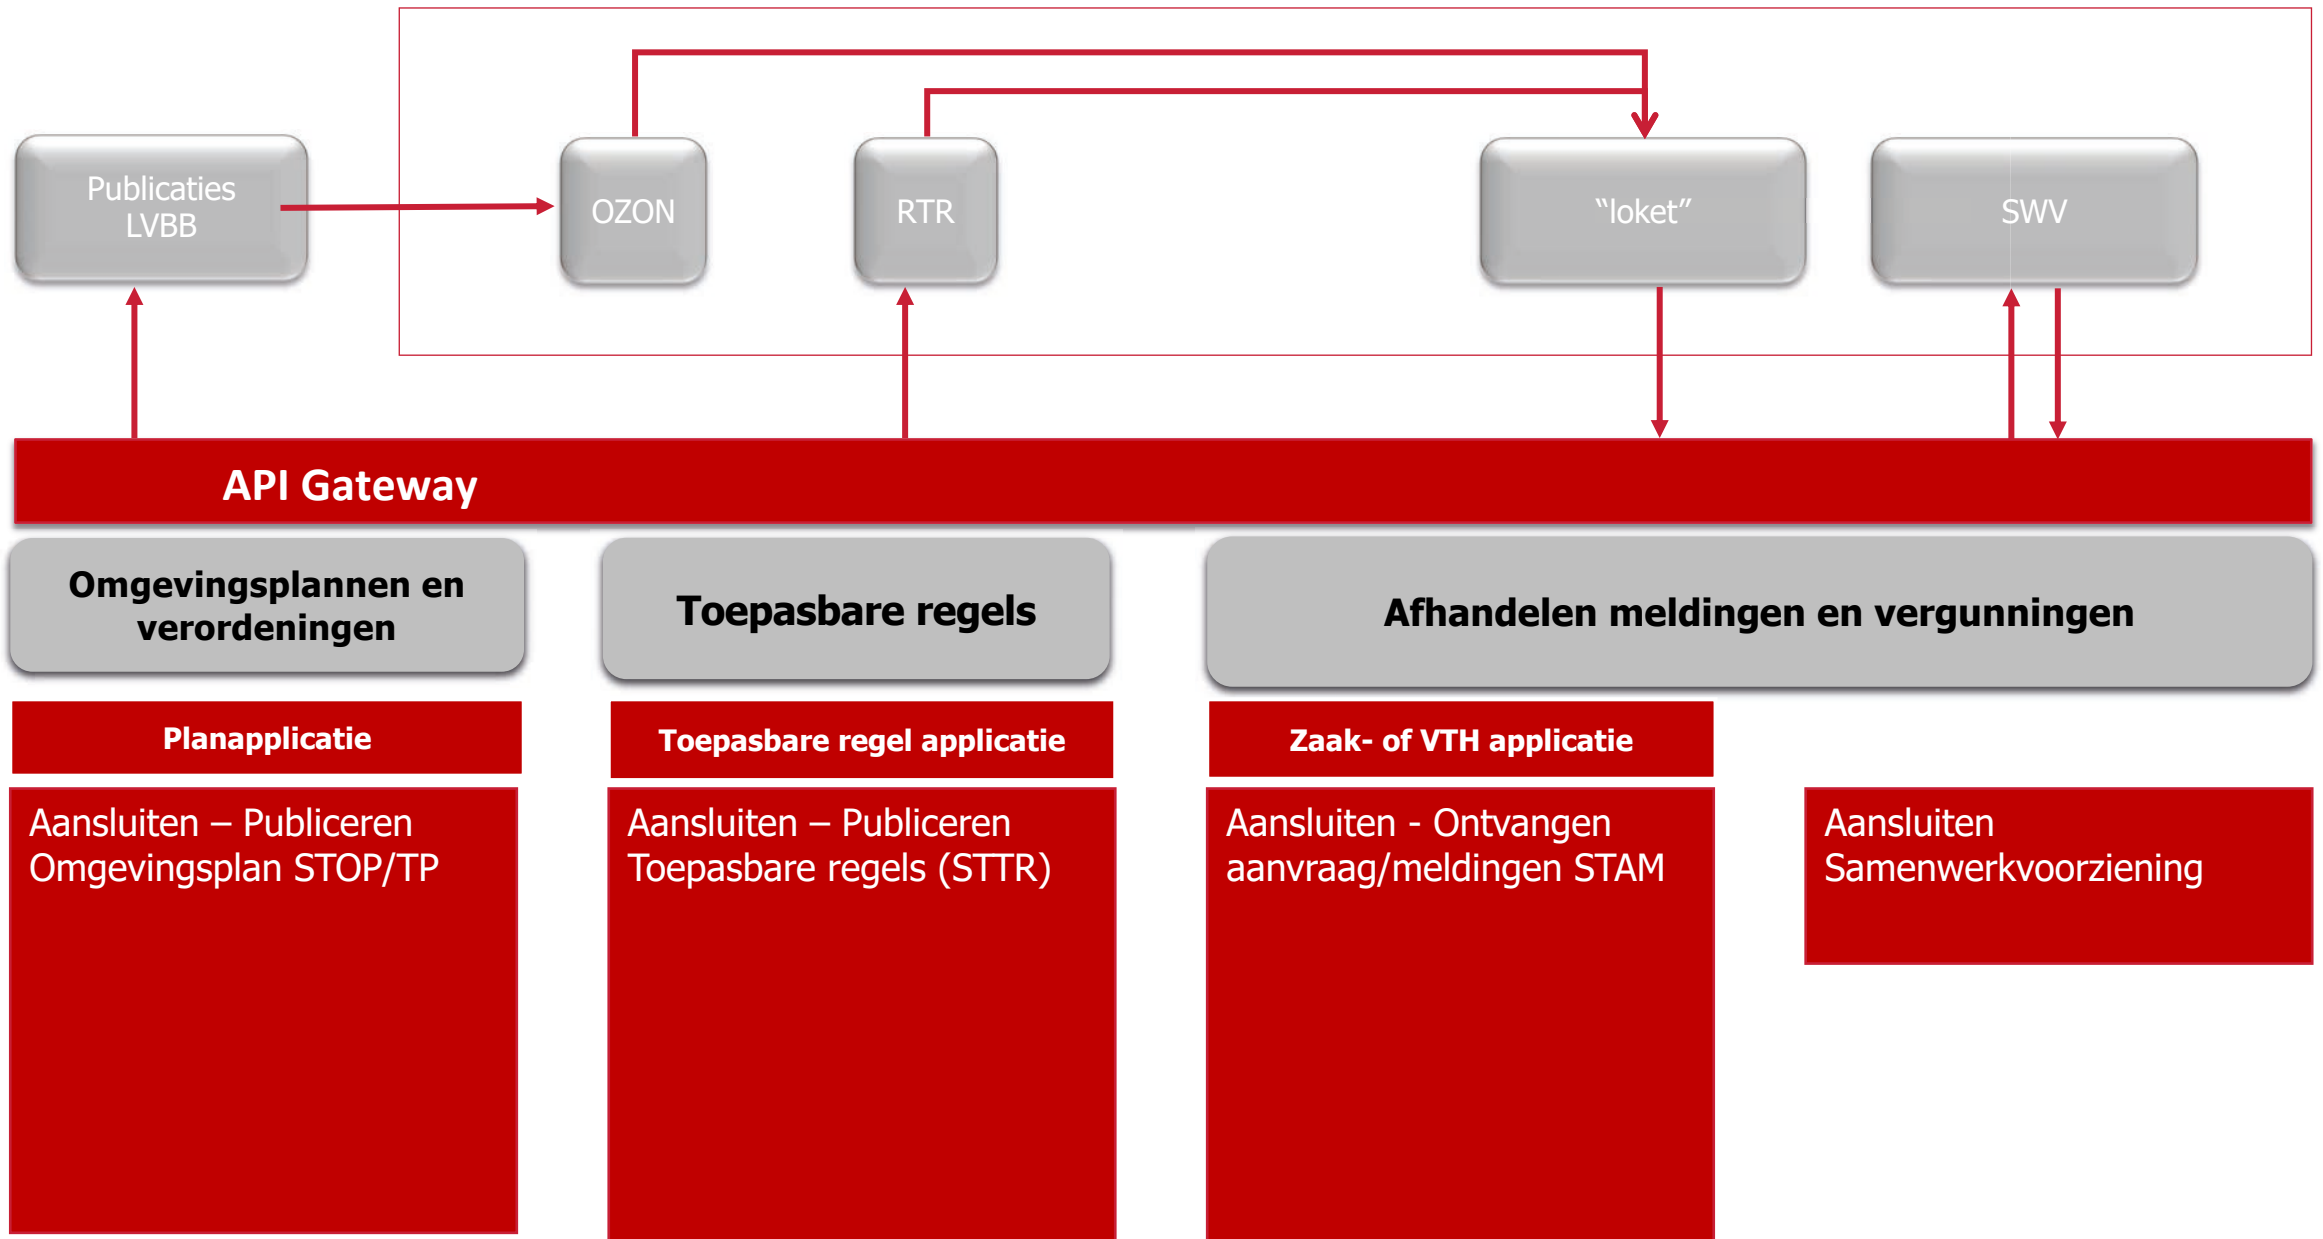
Publicaties LVBB

OZON

RTR

“loket”

SWV

API Gateway

Omgevingsplannen en verordeningen

Toepasbare regels

Afhandelen meldingen en vergunningen

Planapplicatie

Toepasbare regel applicatie

Zaak- of VTH applicatie

Aansluiten – Publiceren Omgevingsplan STOP/TP

Aansluiten – Publiceren Toepasbare regels (STTR)

Aansluiten - Ontvangen aanvraag/meldingen STAM

Aansluiten Samenwerkvoorziening